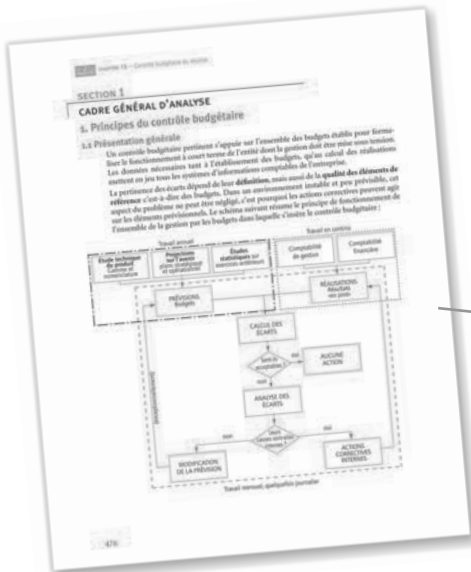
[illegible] Chapitre 16 – Contrôle budgétaire du résultat

SECTION 1
CADRE GÉNÉRAL D'ANALYSE

1. Principes du contrôle budgétaire

1.1 Présentation générale

Un contrôle budgétaire pertinent s'appuie sur l'ensemble des budgets établis pour formaliser le fonctionnement à court terme de l'entité dont la gestion doit être mise sous tension. Les données nécessaires tant à l'établissement des budgets, qu'au calcul des réalisations mettent en jeu tous les systèmes d'informations comptables de l'entreprise.

La pertinence des écarts dépend de leur définition, mais aussi de la qualité des éléments de référence c'est-à-dire des budgets. Dans un environnement instable et peu prévisible, cet aspect du problème ne peut être négligé, c'est pourquoi les actions correctives peuvent agir sur les éléments prévisionnels. Le schéma suivant résume le principe de fonctionnement de l'ensemble de la gestion par les budgets dans laquelle s'insère le contrôle budgétaire :

Travail annuel
Étude technique du produit Gamme et nomenclature
Prévisions sur l'avenir plans stratégique et opérationnel
Études statistiques sur exercices antérieurs
PRÉVISIONS Budgets
Travail en continu
Comptabilité de gestion
Comptabilité financière
RÉALISATIONS Résultats vos postes
CALCUL DES ÉCARTS
Écarts acceptables ?
oui
AUCUNE ACTION
non
ANALYSE DES ÉCARTS
Causes externes ou internes ?
non
oui
MODIFICATION DE LA PRÉVISION
ACTIONS CORRECTIVES INTERNES
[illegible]
Travail mensuel, quelquefois journalier

476